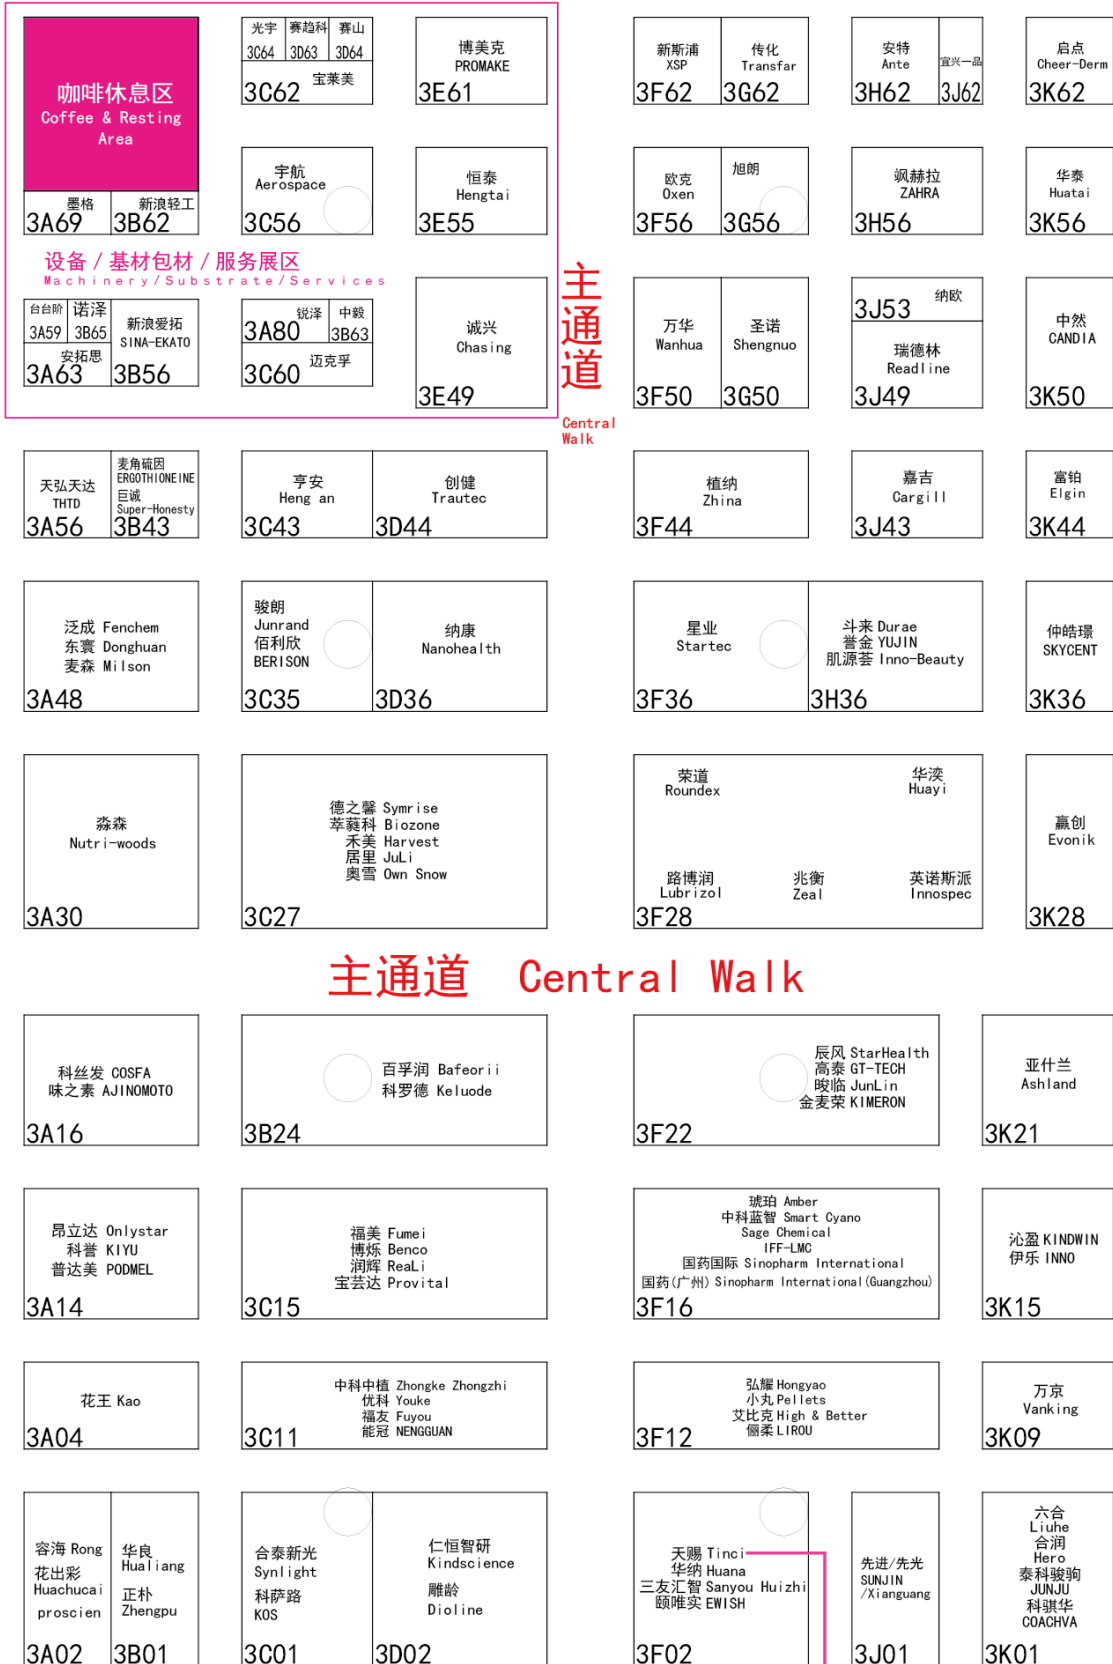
咖啡休息区
Coffee & Resting Area

墨格 3A69
新浪轻工 3B62

光宇 3C64
赛趋科 3D63
赛山 3D64
宝莱美 3C62

博美克 PROMAKE 3E61

宇航 Aerospace 3C56

恒泰 Hengtai 3E55

设备 / 基材包材 / 服务展区
Machinery/Substrate/Services

台台阶 3A59
诺泽 3B65
安拓思 3A63
新浪爱拓 SINA-EKATO 3B56

锐泽 3A80
中毅 3B63
迈克孚 3C60

诚兴 Chasing 3E49

主通道
Central Walk

新斯浦 XSP 3F62
传化 Transfar 3G62
安特 Ante 3H62
宜兴一品 3J62
启点 Cheer-Derm 3K62

欧克 Oxen 3F56
旭朗 3G56
飒赫拉 ZAHRA 3H56
华泰 Huatai 3K56

万华 Wanhua 3F50
圣诺 Shengnuo 3G50
3J53 纳欧
瑞德林 Readline 3J49
中然 CANDIA 3K50

天弘天达 THTD 3A56
麦角硫因 ERGOTHIONEINE 巨诚 Super-Honesty 3B43
亨安 Heng an 3C43
创健 Trautec 3D44
植纳 Zhina 3F44
嘉吉 Cargill 3J43
富铂 Elgin 3K44

泛成 Fenchem
东寰 Donghuan
麦森 Milson
3A48

骏朗 Junrand
佰利欣 BERISON
3C35
纳康 Nanohealth 3D36

星业 Startec 3F36
斗来 Durae
誉金 YUJIN
肌源荟 Inno-Beauty
3H36
仲皓璟 SKYCENT 3K36

淼森 Nutri-woods 3A30

德之馨 Symrise
萃蕤科 Biozone
禾美 Harvest
居里 JuLi
奥雪 Own Snow
3C27

荣道 Roundex
华滨 Huayi
路博润 Lubrizol
兆衡 Zeal
英诺斯派 Innospec
3F28

赢创 Evonik 3K28

主通道 Central Walk

科丝发 COSFA
味之素 AJINOMOTO
3A16

百孚润 Bafeorii
科罗德 Keluode
3B24

辰风 StarHealth
高泰 GT-TECH
晙临 JunLin
金麦荣 KIMERON
3F22

亚什兰 Ashland 3K21

昂立达 Onlystar
科誉 KIYU
普达美 PODMEL
3A14

福美 Fumei
博烁 Benco
润辉 ReaLi
宝芸达 Provital
3C15

琥珀 Amber
中科蓝智 Smart Cyano
Sage Chemical
IFF-LMC
国药国际 Sinopharm International
国药(广州) Sinopharm International(Guangzhou)
3F16

沁盈 KINDWIN
伊乐 INNO
3K15

花王 Kao 3A04

中科中植 Zhongke Zhongzhi
优科 Youke
福友 Fuyou
能冠 NENGGUAN
3C11

弘耀 Hongyao
小丸 Pellets
艾比克 High & Better
俪柔 LIROU
3F12

万京 Vanking 3K09

容海 Rong
花出彩 Huachucai
proscien
3A02
华良 Hualiang
正朴 Zhengpu
3B01

合泰新光 Synlight
科萨路 KOS
3C01
仁恒智研 Kindscience
雕龄 Dioline
3D02

天赐 Tinci
华纳 Huana
三友汇智 Sanyou Huizhi
颐唯实 EWISH
3F02

先进/先光 SUNJIN /Xianguang 3J01

六合 Liuhe
合润 Hero
泰科骏驹 JUNJU
科骐华 COACHVA
3K01